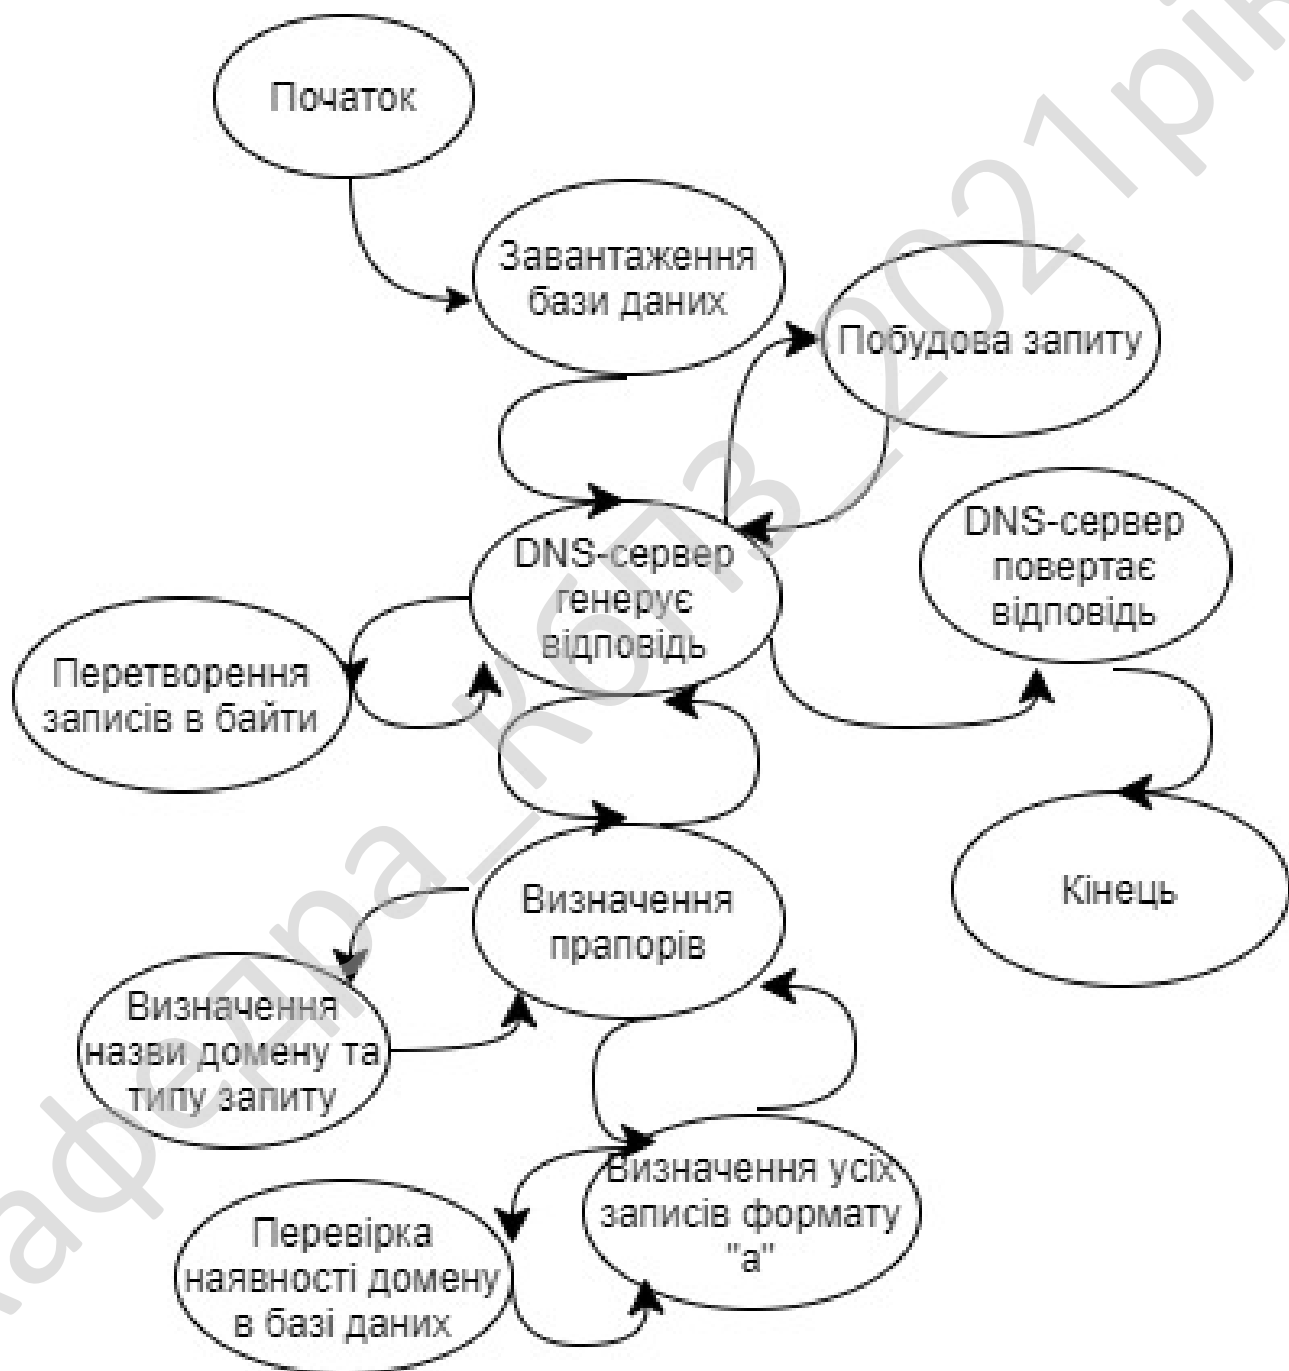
Початок

Завантаження бази даних

Побудова запиту

DNS-сервер генерує відповідь

DNS-сервер повертає відповідь

Перетворення записів в байти

Кінець

Визначення прапорів

Визначення назви домену та типу запиту

Визначення усіх записів формату "а"

Перевірка наявності домену в базі даних

кафедра_КСПЗ_2021рік